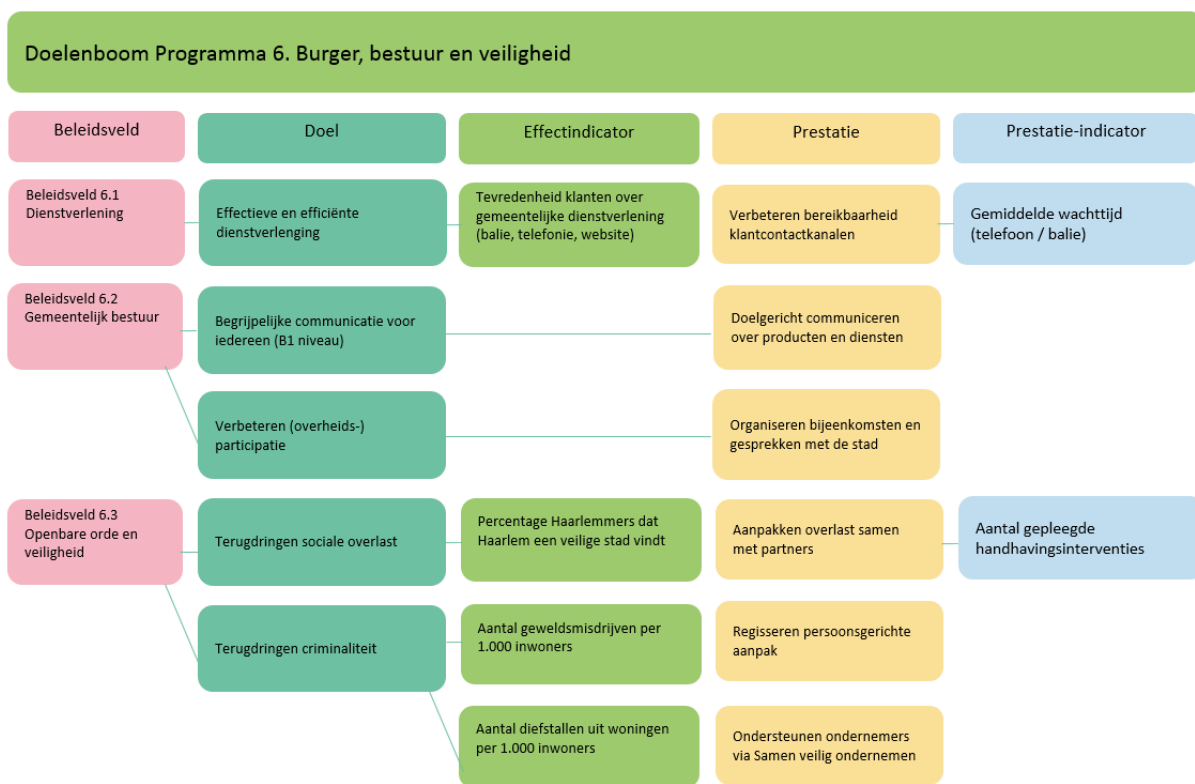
Doelenboom Programma 6. Burger, bestuur en veiligheid

| Beleidsveld | Doel | Effectindicator | Prestatie | Prestatie-indicator |
|---|---|---|---|---|
| Beleidsveld 6.1 Dienstverlening | Effectieve en efficiënte dienstverlenging | Tevredenheid klanten over gemeentelijke dienstverlening (balie, telefonie, website) | Verbeteren bereikbaarheid klantcontactkanalen | Gemiddelde wachttijd (telefoon / balie) |
| Beleidsveld 6.2 Gemeentelijk bestuur | Begrijpelijke communicatie voor iedereen (B1 niveau) | | Doelgericht communiceren over producten en diensten | |
| | Verbeteren (overheids-) participatie | | Organiseren bijeenkomsten en gesprekken met de stad | |
| Beleidsveld 6.3 Openbare orde en veiligheid | Terugdringen sociale overlast | Percentage Haarlemmers dat Haarlem een veilige stad vindt | Aanpakken overlast samen met partners | Aantal gepleegde handhavingsinterventies |
| | Terugdringen criminaliteit | Aantal geweldsmisdrijven per 1.000 inwoners | Regisseren persoonsgerichte aanpak | |
| | | Aantal diefstallen uit woningen per 1.000 inwoners | Ondersteunen ondernemers via Samen veilig ondernemen | |